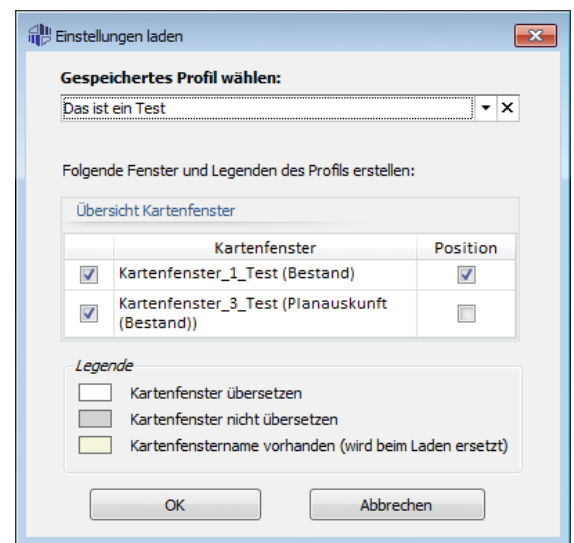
Einstellungen laden

Gespeichertes Profil wählen:

Das ist ein Test

Folgende Fenster und Legenden des Profils erstellen:

Übersicht Kartenfenster

| | Kartenfenster | Position |
|---|---|---|
| ☑ | Kartenfenster_1_Test (Bestand) | ☑ |
| ☑ | Kartenfenster_3_Test (Planauskunft (Bestand)) | ☐ |

Legende

Kartenfenster übersetzen

Kartenfenster nicht übersetzen

Kartenfenstername vorhanden (wird beim Laden ersetzt)

OK

Abbrechen